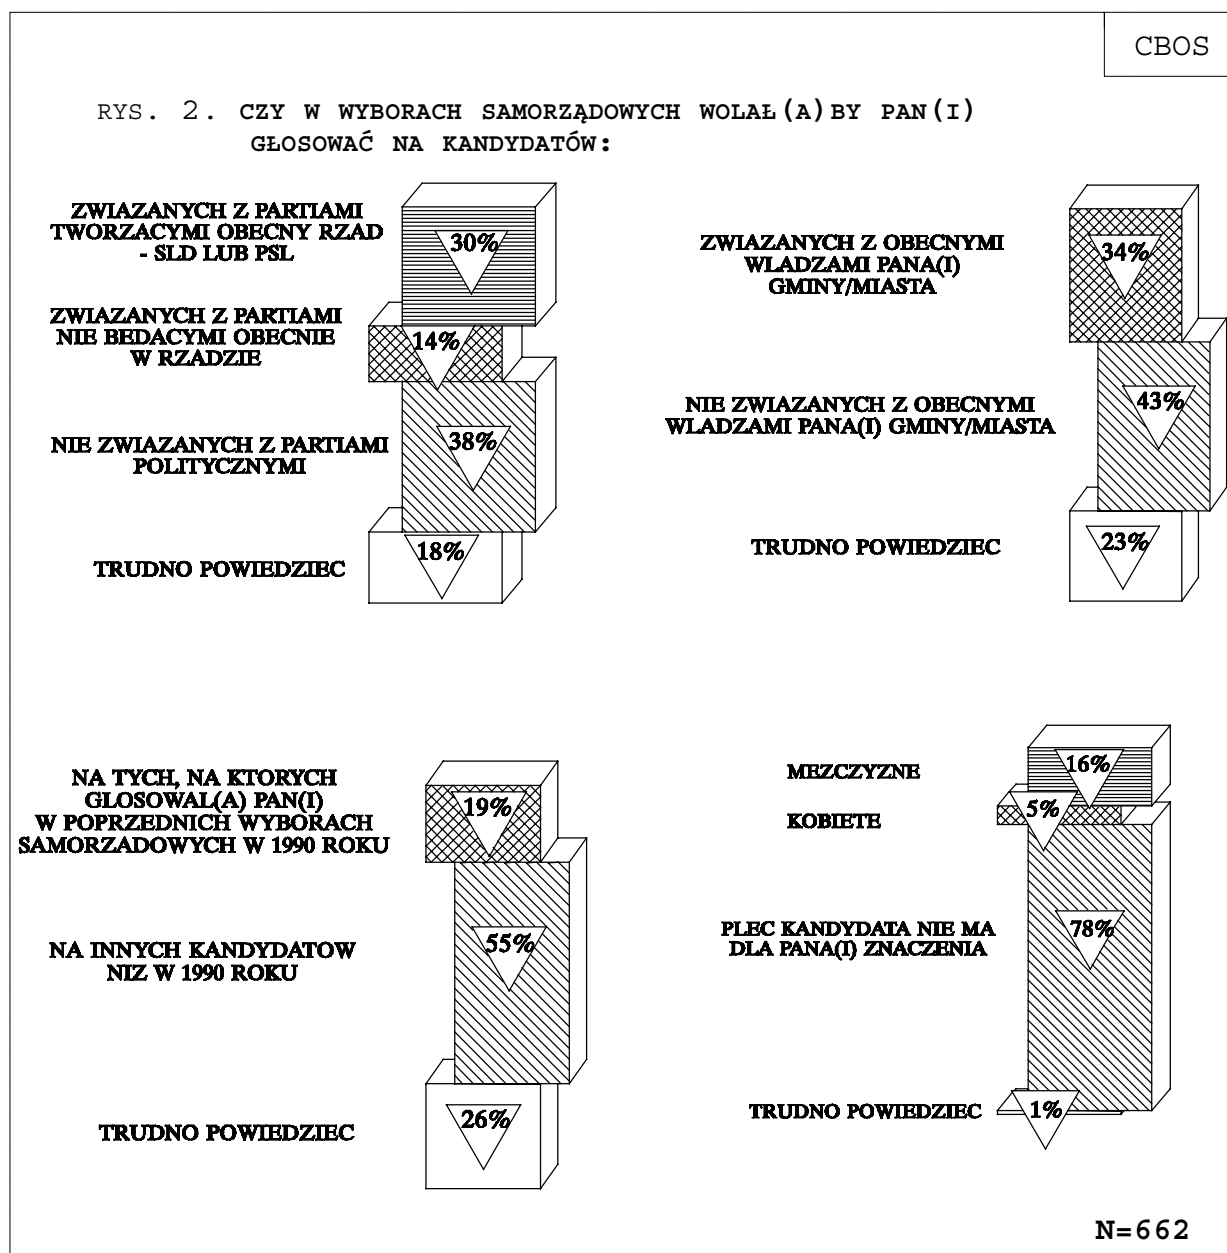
CBOS

RYS. 2. CZY W WYBORACH SAMORZĄDOWYCH WOLAŁ(A)BY PAN(I) GŁOSOWAĆ NA KANDYDATÓW:

ZWIAZANYCH Z PARTIAMI TWORZACYMI OBECNY RZAD - SLD LUB PSL
30%

ZWIAZANYCH Z PARTIAMI NIE BEDACYMI OBECNIE W RZADZIE
14%

NIE ZWIAZANYCH Z PARTIAMI POLITYCZNYMI
38%

TRUDNO POWIEDZIEC
18%

ZWIAZANYCH Z OBECNYMI WLADZAMI PANA(I) GMINY/MIASTA
34%

NIE ZWIAZANYCH Z OBECNYMI WLADZAMI PANA(I) GMINY/MIASTA
43%

TRUDNO POWIEDZIEC
23%

NA TYCH, NA KTORYCH GLOSOWAL(A) PAN(I) W POPRZEDNICH WYBORACH SAMORZADOWYCH W 1990 ROKU
19%

NA INNYCH KANDYDATOW NIZ W 1990 ROKU
55%

TRUDNO POWIEDZIEC
26%

MEZCZYZNE
16%

KOBIETE
5%

PLEC KANDYDATA NIE MA DLA PANA(I) ZNACZENIA
78%

TRUDNO POWIEDZIEC
1%

N=662